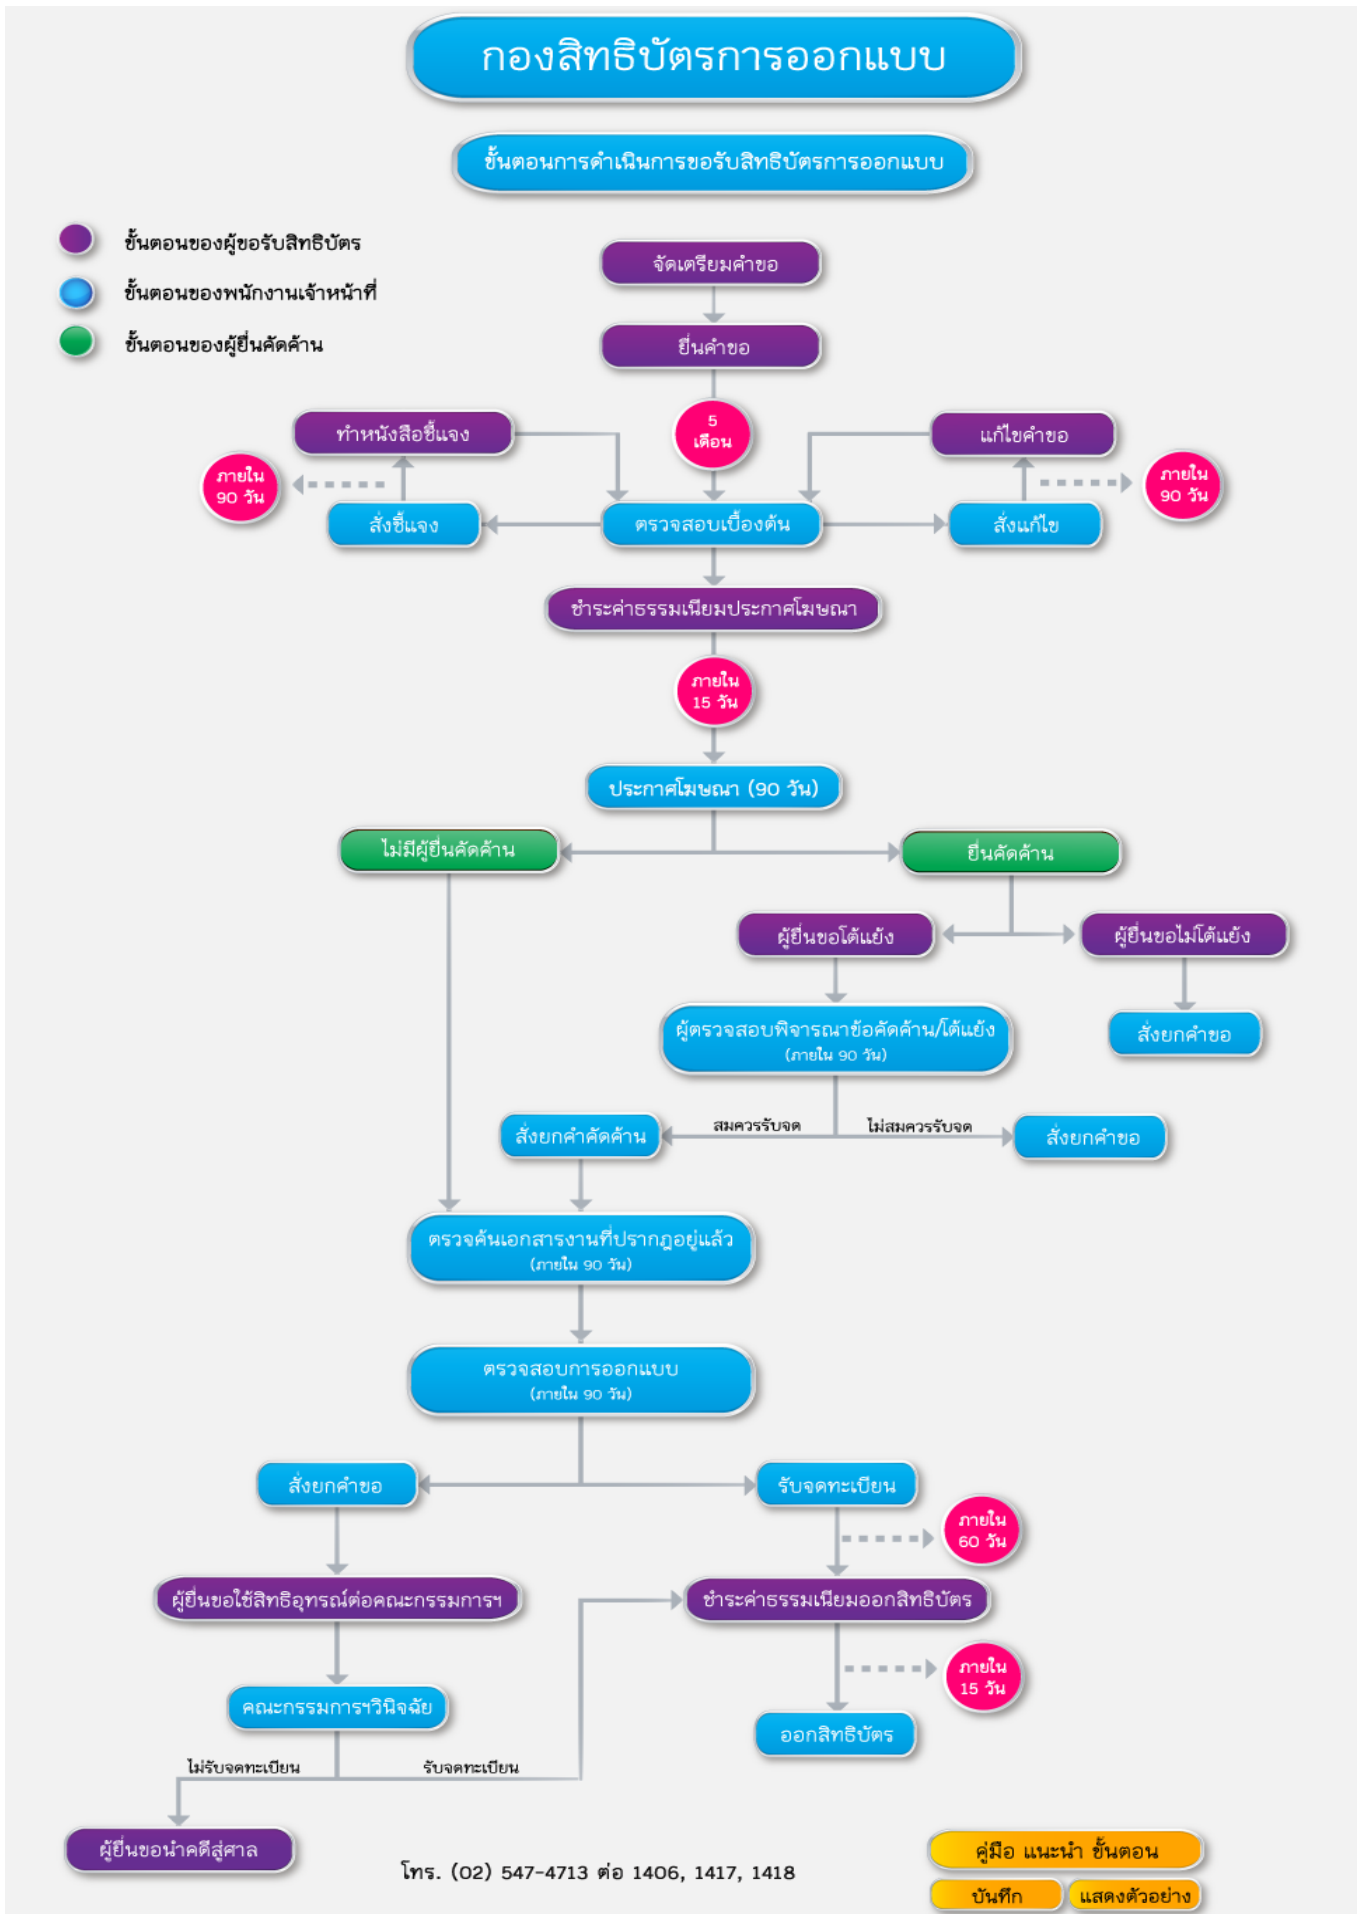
กองสิทธิบัตรการออกแบบ

ขั้นตอนการดำเนินการขอรับสิทธิบัตรการออกแบบ

ขั้นตอนของผู้ขอรับสิทธิบัตร
ขั้นตอนของพนักงานเจ้าหน้าที่
ขั้นตอนของผู้ยื่นคัดค้าน

จัดเตรียมคำขอ
ยื่นคำขอ
5 เดือน
ทำหนังสือชี้แจง
แก้ไขคำขอ
ภายใน 90 วัน
สั่งชี้แจง
ตรวจสอบเบื้องต้น
สั่งแก้ไข
ภายใน 90 วัน
ชำระค่าธรรมเนียมประกาศโฆษณา
ภายใน 15 วัน
ประกาศโฆษณา (90 วัน)
ไม่มีผู้ยื่นคัดค้าน
ยื่นคัดค้าน
ผู้ยื่นขอโต้แย้ง
ผู้ยื่นขอไม่โต้แย้ง
ผู้ตรวจสอบพิจารณาข้อคัดค้าน/โต้แย้ง (ภายใน 90 วัน)
สั่งยกคำขอ
สั่งยกคำคัดค้าน
สมควรรับจด
ไม่สมควรรับจด
สั่งยกคำขอ
ตรวจค้นเอกสารงานที่ปรากฎอยู่แล้ว (ภายใน 90 วัน)
ตรวจสอบการออกแบบ (ภายใน 90 วัน)
สั่งยกคำขอ
รับจดทะเบียน
ภายใน 60 วัน
ผู้ยื่นขอใช้สิทธิอุทธรณ์ต่อคณะกรรมการฯ
ชำระค่าธรรมเนียมออกสิทธิบัตร
ภายใน 15 วัน
คณะกรรมการฯวินิจฉัย
ออกสิทธิบัตร
ไม่รับจดทะเบียน
รับจดทะเบียน
ผู้ยื่นขอนำคดีสู่ศาล

โทร. (02) 547-4713 ต่อ 1406, 1417, 1418

คู่มือ แนะนำ ขั้นตอน
บันทึก
แสดงตัวอย่าง